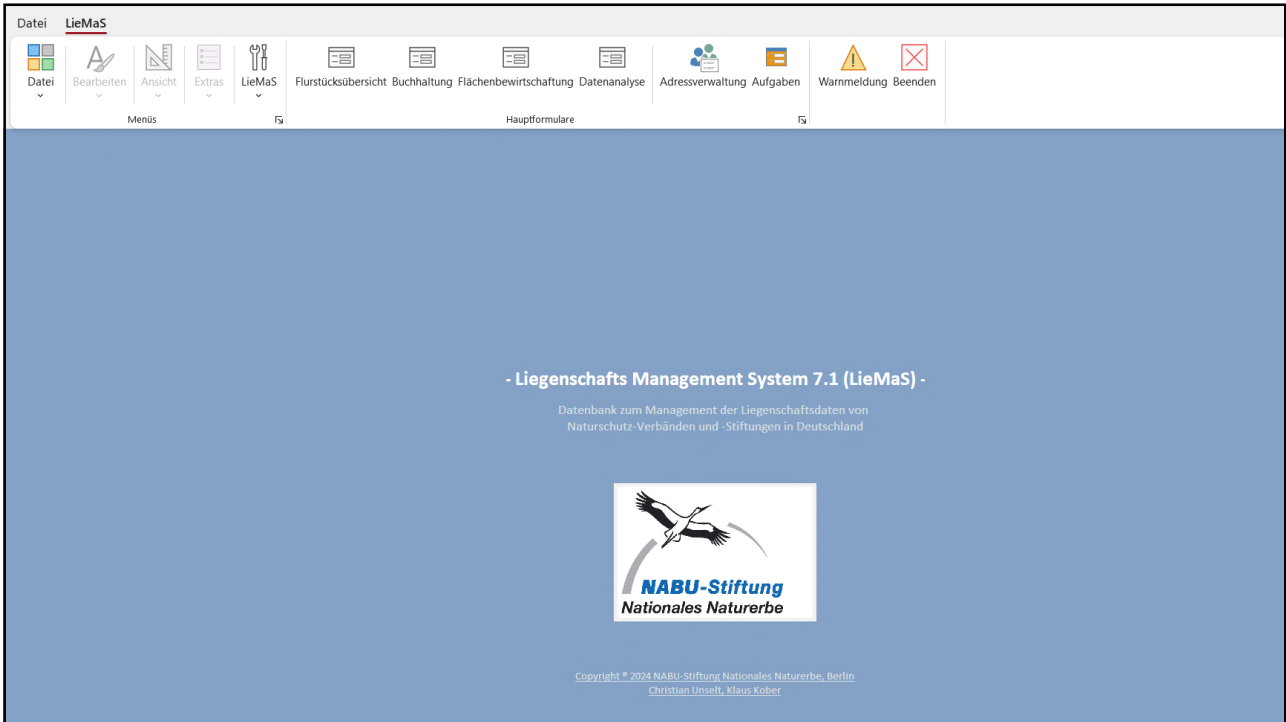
Datei LieMaS

Datei
Bearbeiten
Ansicht
Extras
LieMaS
Menüs

Flurstücksübersicht Buchhaltung Flächenbewirtschaftung Datenanalyse Adressverwaltung Aufgaben
Hauptformulare

Warnmeldung Beenden

- Liegenschafts Management System 7.1 (LieMaS) -

Datenbank zum Management der Liegenschaftsdaten von Naturschutz-Verbänden und -Stiftungen in Deutschland

NABU-Stiftung
Nationales Naturerbe

Copyright © 2024 NABU-Stiftung Nationales Naturerbe, Berlin
Christian Unselt, Klaus Kober